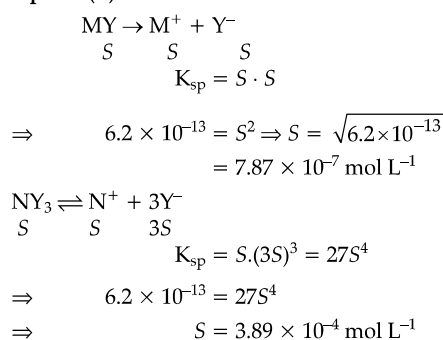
$MY \rightarrow M^+ + Y^-$
$S \quad S \quad S$
$K_{sp} = S \cdot S$

$\Rightarrow \quad 6.2 \times 10^{-13} = S^2 \Rightarrow S = \sqrt{6.2 \times 10^{-13}}$
$= 7.87 \times 10^{-7}$ mol L$^{-1}$

$NY_3 \rightleftharpoons N^+ + 3Y^-$
$S \quad S \quad 3S$
$K_{sp} = S.(3S)^3 = 27S^4$

$\Rightarrow \quad 6.2 \times 10^{-13} = 27S^4$
$\Rightarrow \quad S = 3.89 \times 10^{-4}$ mol L$^{-1}$